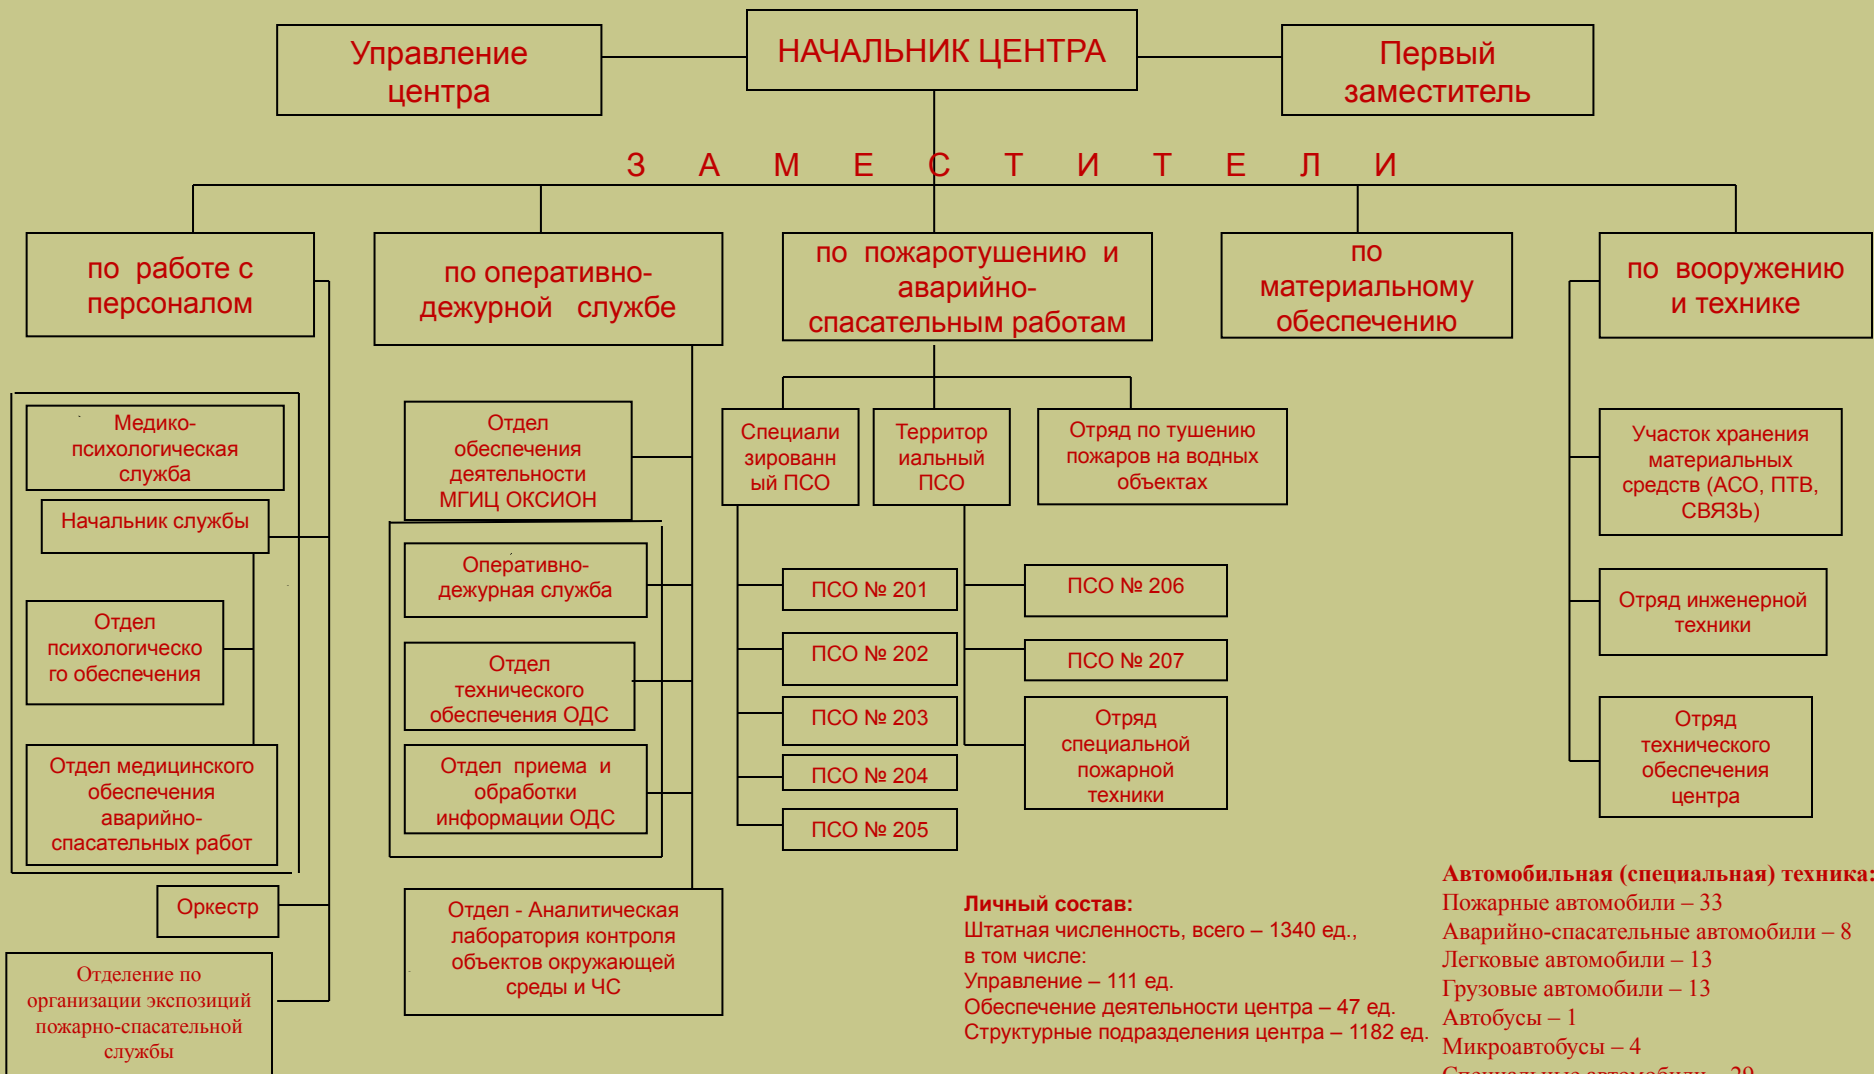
Управление центра

НАЧАЛЬНИК ЦЕНТРА

Первый заместитель

З А М Е С Т И Т Е Л И

по работе с персоналом

по оперативно-дежурной службе

по пожаротушению и аварийно-спасательным работам

по материальному обеспечению

по вооружению и технике

Медико-психологическая служба

Начальник службы

Отдел психологического обеспечения

Отдел медицинского обеспечения аварийно-спасательных работ

Оркестр

Отделение по организации экспозиций пожарно-спасательной службы

Отдел обеспечения деятельности МГИЦ ОКСИОН

Оперативно-дежурная служба

Отдел технического обеспечения ОДС

Отдел приема и обработки информации ОДС

Отдел - Аналитическая лаборатория контроля объектов окружающей среды и ЧС

Специализированный ПСО

Территориальный ПСО

Отряд по тушению пожаров на водных объектах

ПСО № 201

ПСО № 202

ПСО № 203

ПСО № 204

ПСО № 205

ПСО № 206

ПСО № 207

Отряд специальной пожарной техники

Участок хранения материальных средств (АСО, ПТВ, СВЯЗЬ)

Отряд инженерной техники

Отряд технического обеспечения центра

Личный состав:
Штатная численность, всего – 1340 ед.,
в том числе:
Управление – 111 ед.
Обеспечение деятельности центра – 47 ед.
Структурные подразделения центра – 1182 ед.

Автомобильная (специальная) техника:
Пожарные автомобили – 33
Аварийно-спасательные автомобили – 8
Легковые автомобили – 13
Грузовые автомобили – 13
Автобусы – 1
Микроавтобусы – 4
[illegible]